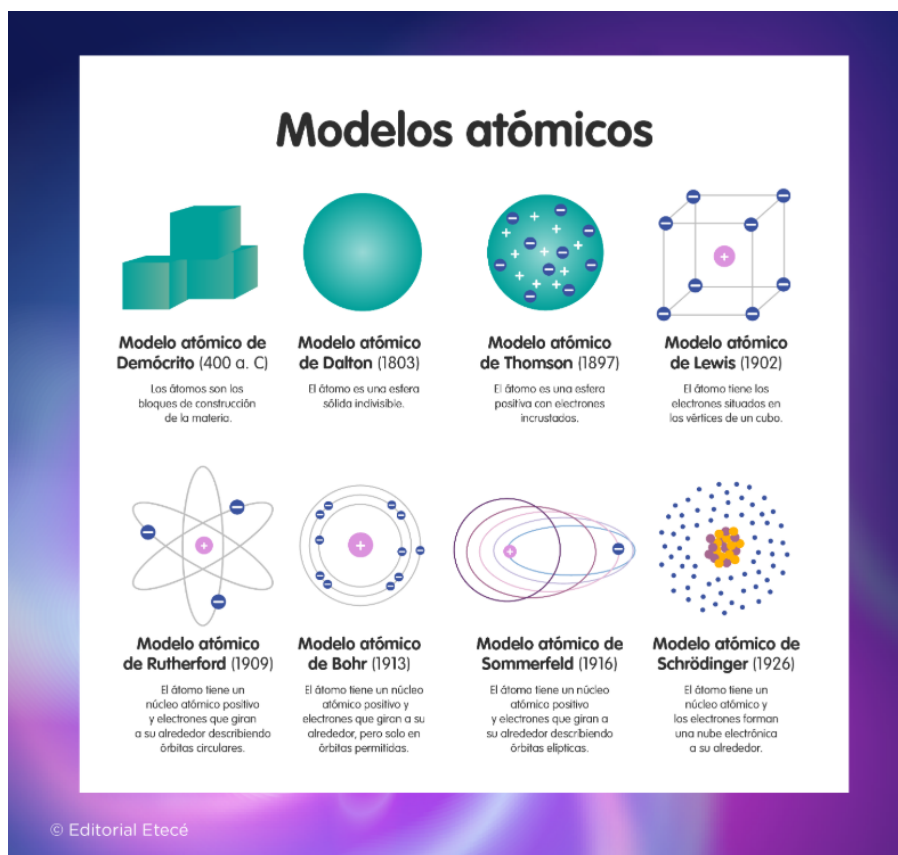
Modelos atómicos

Modelo atómico de Demócrito (400 a. C)
Los átomos son los bloques de construcción de la materia.

Modelo atómico de Dalton (1803)
El átomo es una esfera sólida indivisible.

Modelo atómico de Thomson (1897)
El átomo es una esfera positiva con electrones incrustados.

Modelo atómico de Lewis (1902)
El átomo tiene los electrones situados en los vértices de un cubo.

Modelo atómico de Rutherford (1909)
El átomo tiene un núcleo atómico positivo y electrones que giran a su alrededor describiendo órbitas circulares.

Modelo atómico de Bohr (1913)
El átomo tiene un núcleo atómico positivo y electrones que giran a su alrededor, pero solo en órbitas permitidas.

Modelo atómico de Sommerfeld (1916)
El átomo tiene un núcleo atómico positivo y electrones que giran a su alrededor describiendo órbitas elípticas.

Modelo atómico de Schrödinger (1926)
El átomo tiene un núcleo atómico y los electrones forman una nube electrónica a su alrededor.

© Editorial Etecé